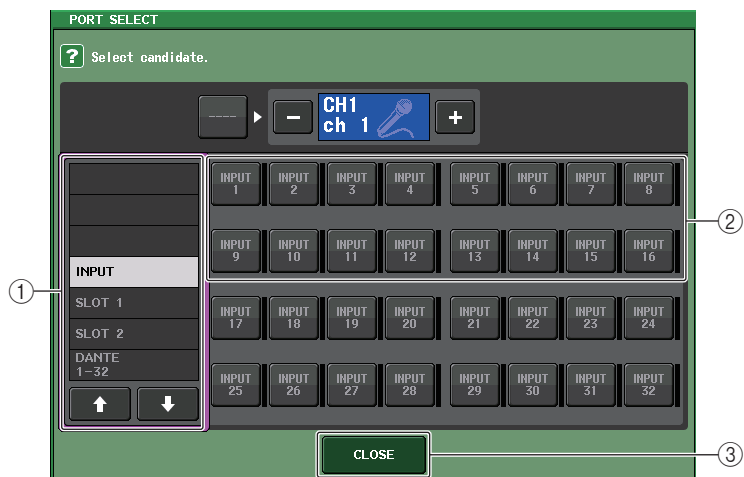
PORT SELECT

? Select candidate.

---- – CH1 ch 1 +

INPUT
SLOT 1
SLOT 2
DANTE 1-32

| INPUT 1 | INPUT 2 | INPUT 3 | INPUT 4 | INPUT 5 | INPUT 6 | INPUT 7 | INPUT 8 |
|---|---|---|---|---|---|---|---|
| INPUT 9 | INPUT 10 | INPUT 11 | INPUT 12 | INPUT 13 | INPUT 14 | INPUT 15 | INPUT 16 |
| INPUT 17 | INPUT 18 | INPUT 19 | INPUT 20 | INPUT 21 | INPUT 22 | INPUT 23 | INPUT 24 |
| INPUT 25 | INPUT 26 | INPUT 27 | INPUT 28 | INPUT 29 | INPUT 30 | INPUT 31 | INPUT 32 |

CLOSE

①
②
③